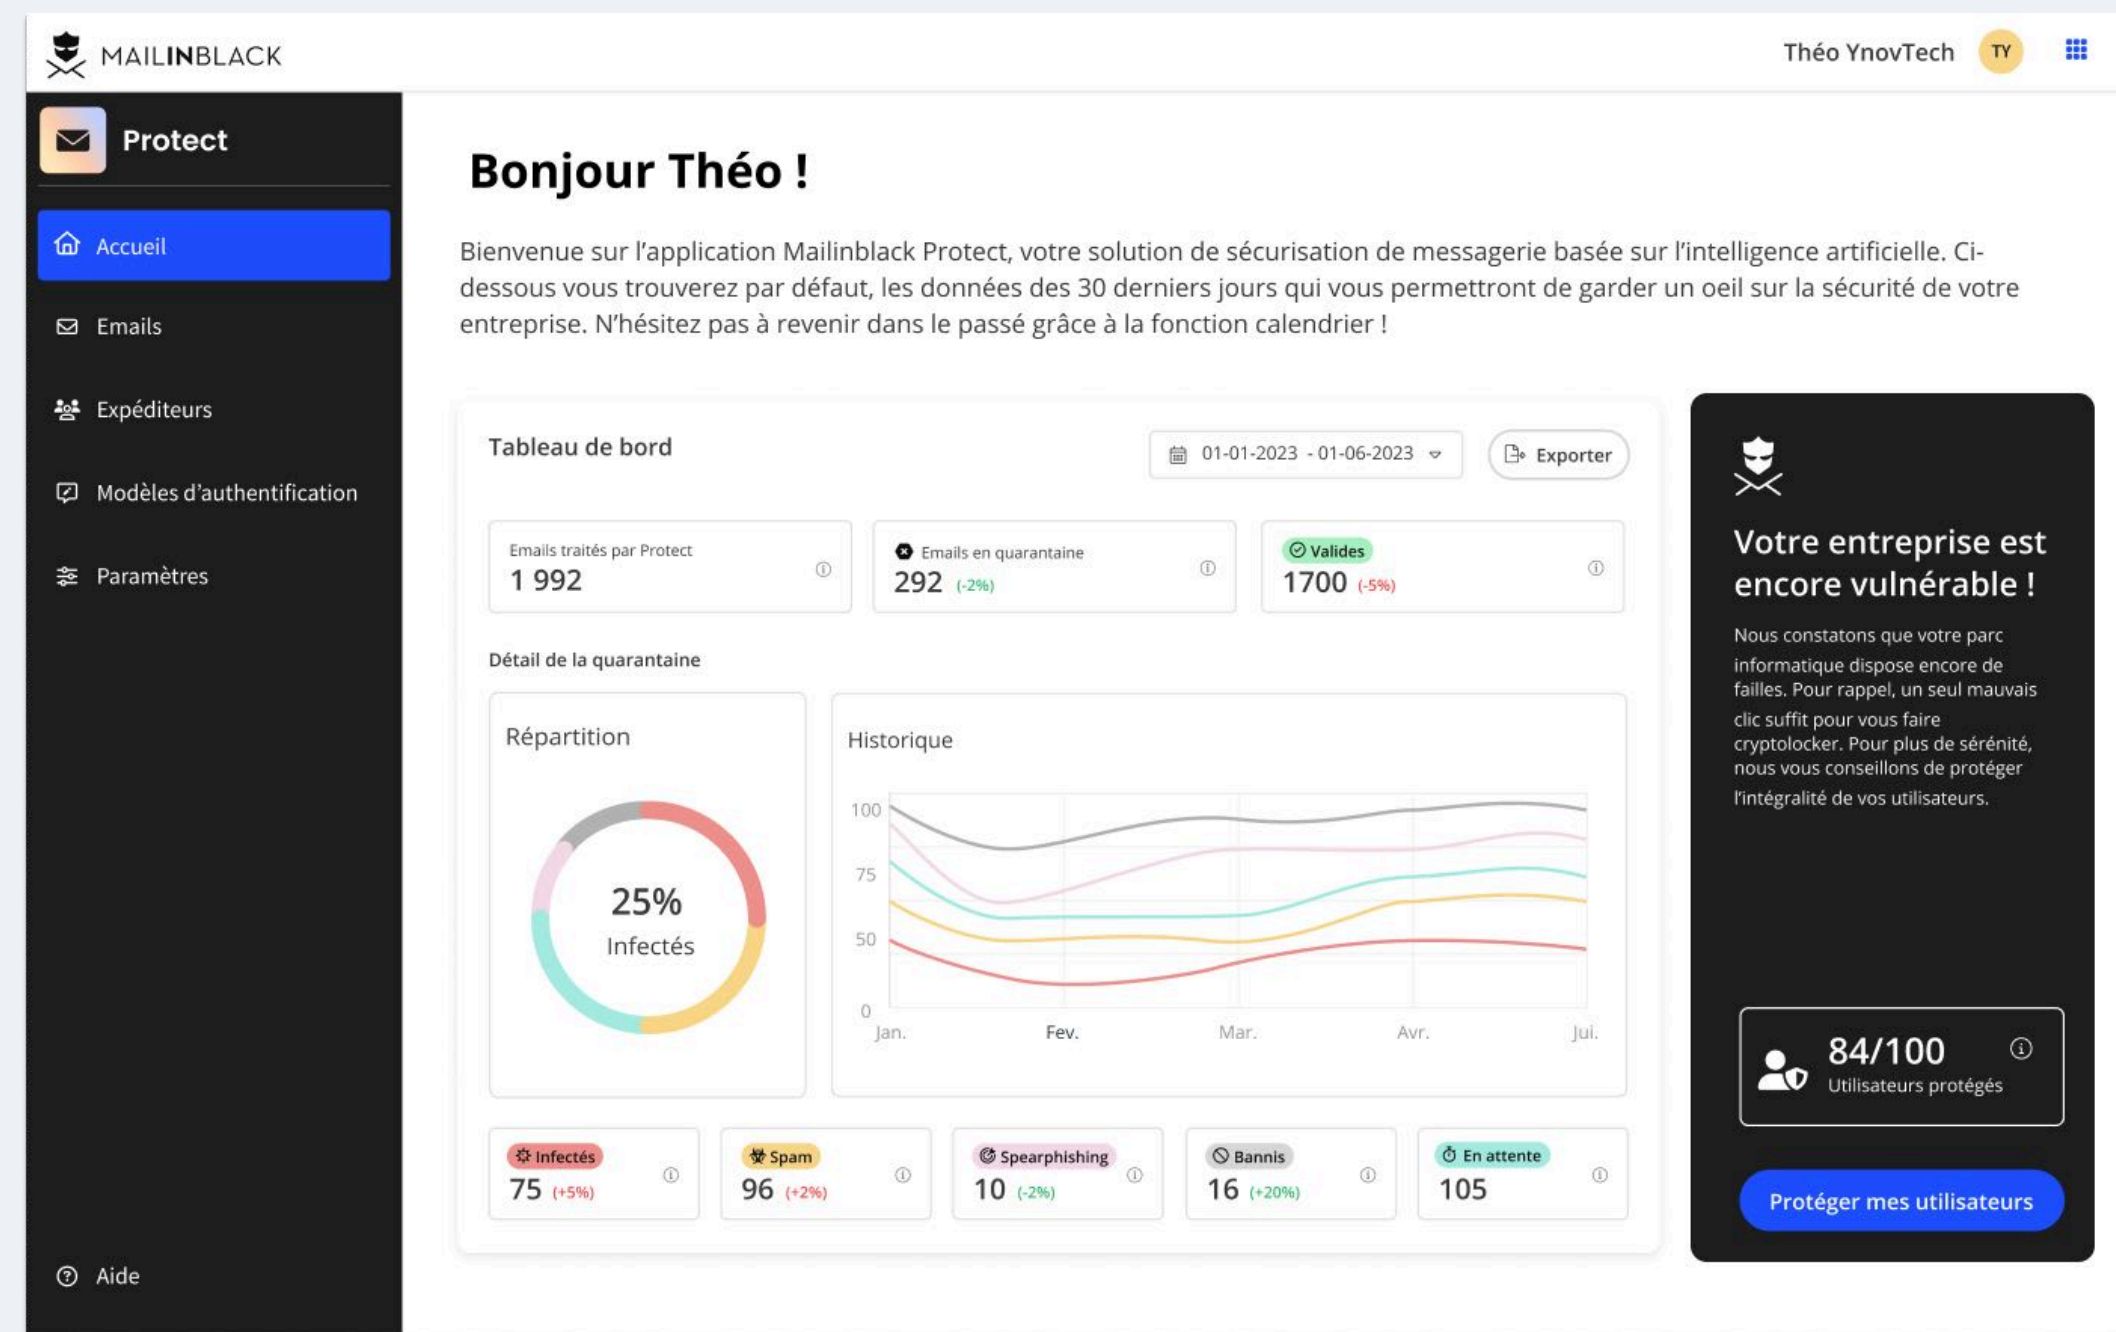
MAILINBLACK

Théo YnovTech TY

Protect

Accueil

Emails

Expéditeurs

Modèles d'authentification

Paramètres

Aide

Bonjour Théo !

Bienvenue sur l'application Mailinblack Protect, votre solution de sécurisation de messagerie basée sur l'intelligence artificielle. Ci-dessous vous trouverez par défaut, les données des 30 derniers jours qui vous permettront de garder un oeil sur la sécurité de votre entreprise. N'hésitez pas à revenir dans le passé grâce à la fonction calendrier !

Tableau de bord

01-01-2023 - 01-06-2023

Exporter

Emails traités par Protect
1 992

Emails en quarantaine
292 (-2%)

Valides
1700 (-5%)

Détail de la quarantaine

Répartition

25%
Infectés

Historique

100
75
50
0
Jan.
Fev.
Mar.
Avr.
Jui.

Infectés
75 (+5%)

Spam
96 (+2%)

Spearphishing
10 (-2%)

Bannis
16 (+20%)

En attente
105

Votre entreprise est encore vulnérable !

Nous constatons que votre parc informatique dispose encore de failles. Pour rappel, un seul mauvais clic suffit pour vous faire cryptolocker. Pour plus de sérénité, nous vous conseillons de protéger l'intégralité de vos utilisateurs.

84/100
Utilisateurs protégés

Protéger mes utilisateurs